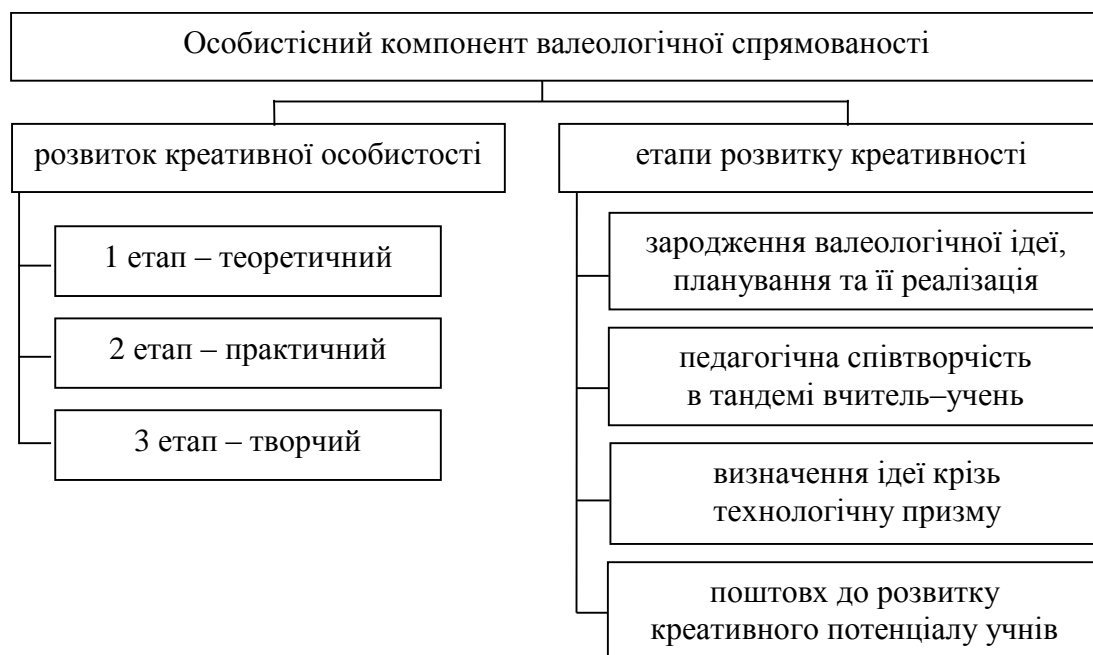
Особистісний компонент валеологічної спрямованості

розвиток креативної особистості

1 етап – теоретичний

2 етап – практичний

3 етап – творчий

етапи розвитку креативності

зародження валеологічної ідеї, планування та її реалізація

педагогічна співтворчість в тандемі вчитель–учень

визначення ідеї крізь технологічну призму

поштовх до розвитку креативного потенціалу учнів